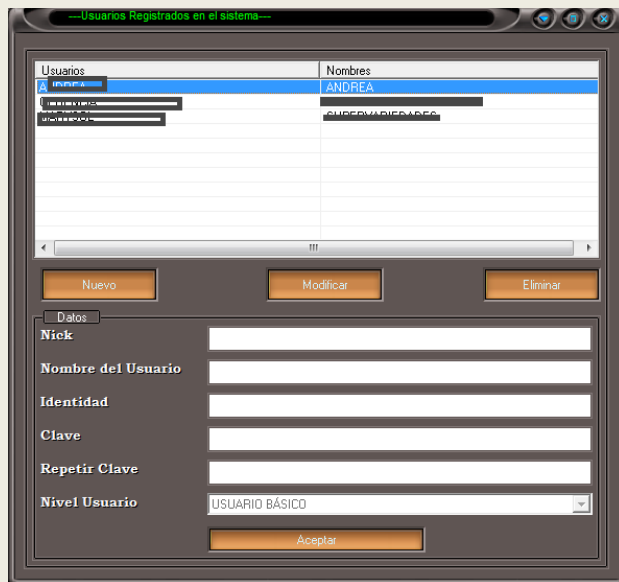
---Usuarios Registrados en el sistema---

| Usuarios | Nombres |
|---|---|
| A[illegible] | ANDREA |
| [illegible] | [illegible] |
| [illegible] | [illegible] |

Nuevo

Modificar

Eliminar

Datos

Nick

Nombre del Usuario

Identidad

Clave

Repetir Clave

Nivel Usuario

USUARIO BÁSICO

Aceptar